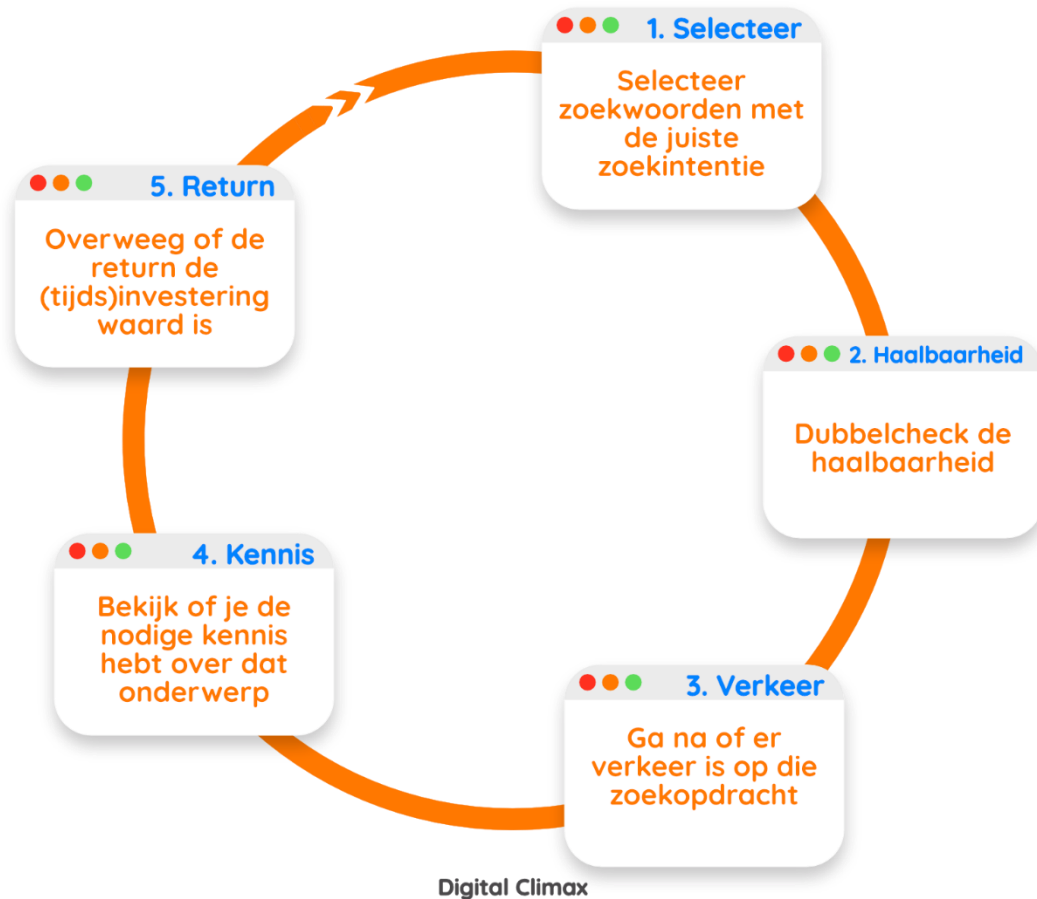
1. Selecteer

Selecteer zoekwoorden met de juiste zoekintentie

2. Haalbaarheid

Dubbelcheck de haalbaarheid

3. Verkeer

Ga na of er verkeer is op die zoekopdracht

4. Kennis

Bekijk of je de nodige kennis hebt over dat onderwerp

5. Return

Overweeg of de return de (tijds)investering waard is

Digital Climax